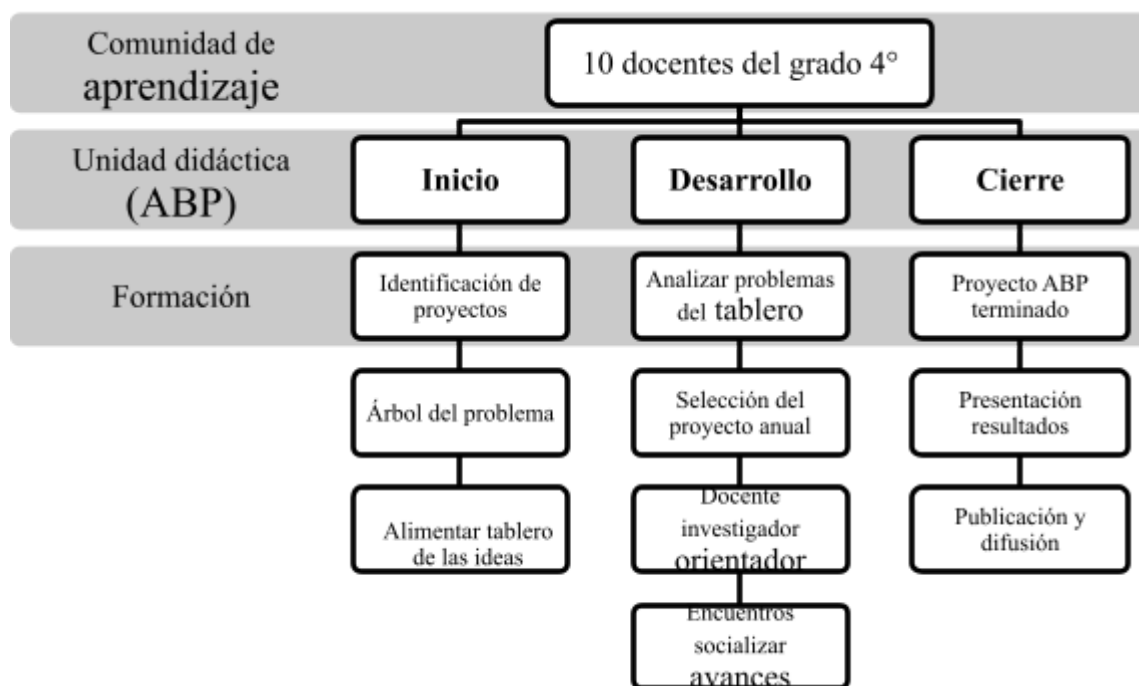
Comunidad de aprendizaje

10 docentes del grado 4°

Unidad didáctica (ABP)

Inicio

Desarrollo

Cierre

Formación

Identificación de proyectos

Analizar problemas del tablero

Proyecto ABP terminado

Árbol del problema

Selección del proyecto anual

Presentación resultados

Alimentar tablero de las ideas

Docente investigador orientador

Publicación y difusión

Encuentros socializar avances